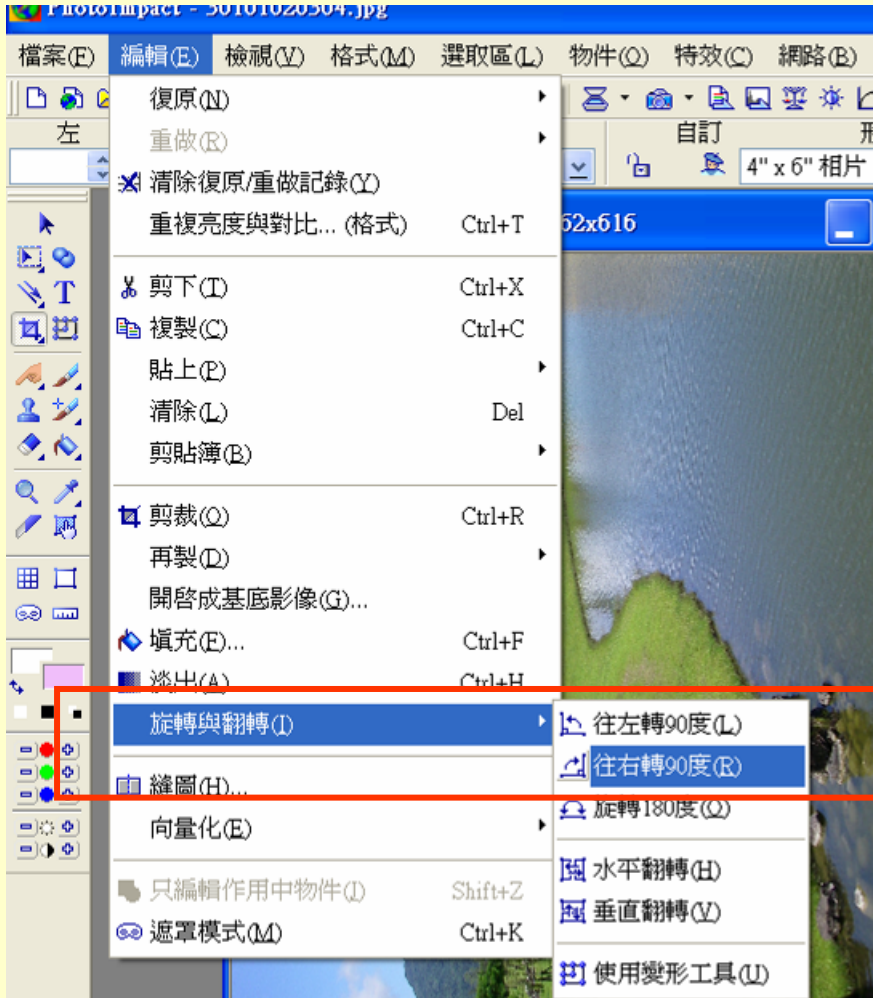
PhotoImpact - 30101020304.jpg

檔案(F) 編輯(E) 檢視(V) 格式(M) 選取區(L) 物件(O) 特效(C) 網路(B)

左
自訂
4" x 6" 相片
62x616

復原(N)
重做(R)
清除復原/重做記錄(Y)
重複亮度與對比... (格式) Ctrl+T
剪下(T) Ctrl+X
複製(C) Ctrl+C
貼上(P)
清除(L) Del
剪貼簿(B)
剪裁(O) Ctrl+R
再製(D)
開啓成基底影像(G)...
填充(F)... Ctrl+F
淡出(A) Ctrl+H
旋轉與翻轉(I)
縫圖(H)...
向量化(E)
只編輯作用中物件(J) Shift+Z
遮罩模式(M) Ctrl+K

往左轉90度(L)
往右轉90度(R)
旋轉180度(O)
水平翻轉(H)
垂直翻轉(V)
使用變形工具(U)